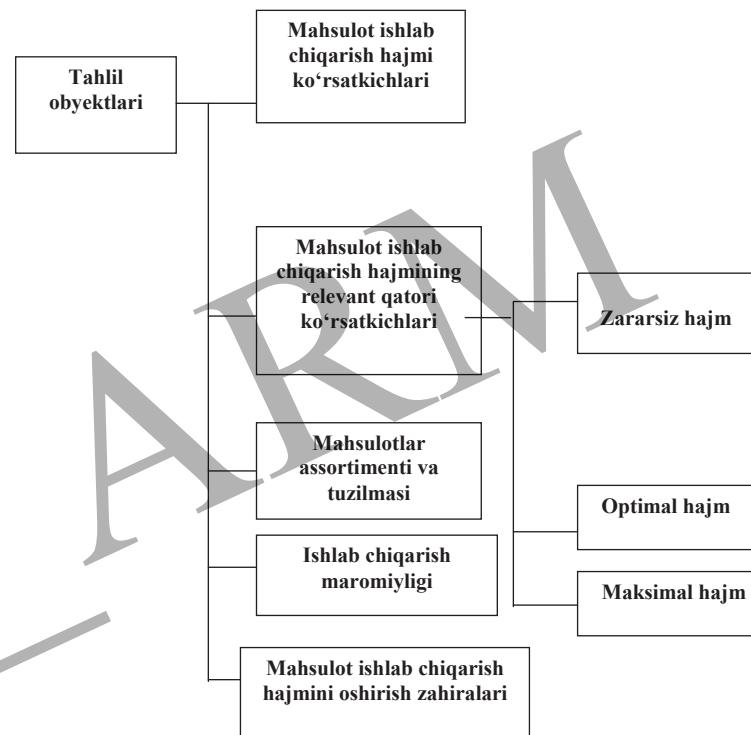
Tahlil obyektlari

Mahsulot ishlab chiqarish hajmi ko‘rsatkichlari

Mahsulot ishlab chiqarish hajmining relevant qatori ko‘rsatkichlari

Zararsiz hajm

Mahsulotlar assortimenti va tuzilmasi

Optimal hajm

Ishlab chiqarish maromiyligi

Maksimal hajm

Mahsulot ishlab chiqarish hajmini oshirish zahiralari

ARM